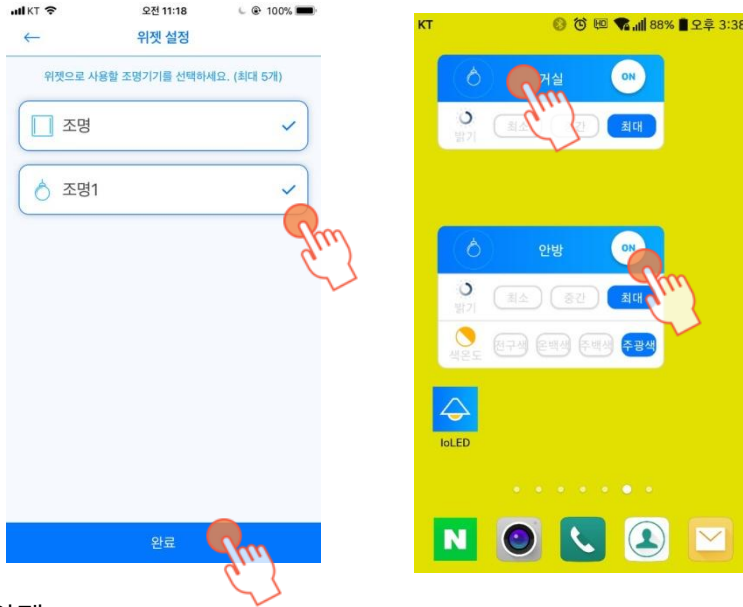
KT 오전 11:18 100%
위젯 설정
위젯으로 사용할 조명기기를 선택하세요. (최대 5개)
조명
조명1
완료

KT 88% 오후 3:38
거실
ON
밝기
최소
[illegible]간
최대
안방
ON
밝기
최소
중간
최대
색온도
전구색
온백색
주백색
주광색
IoLED
N